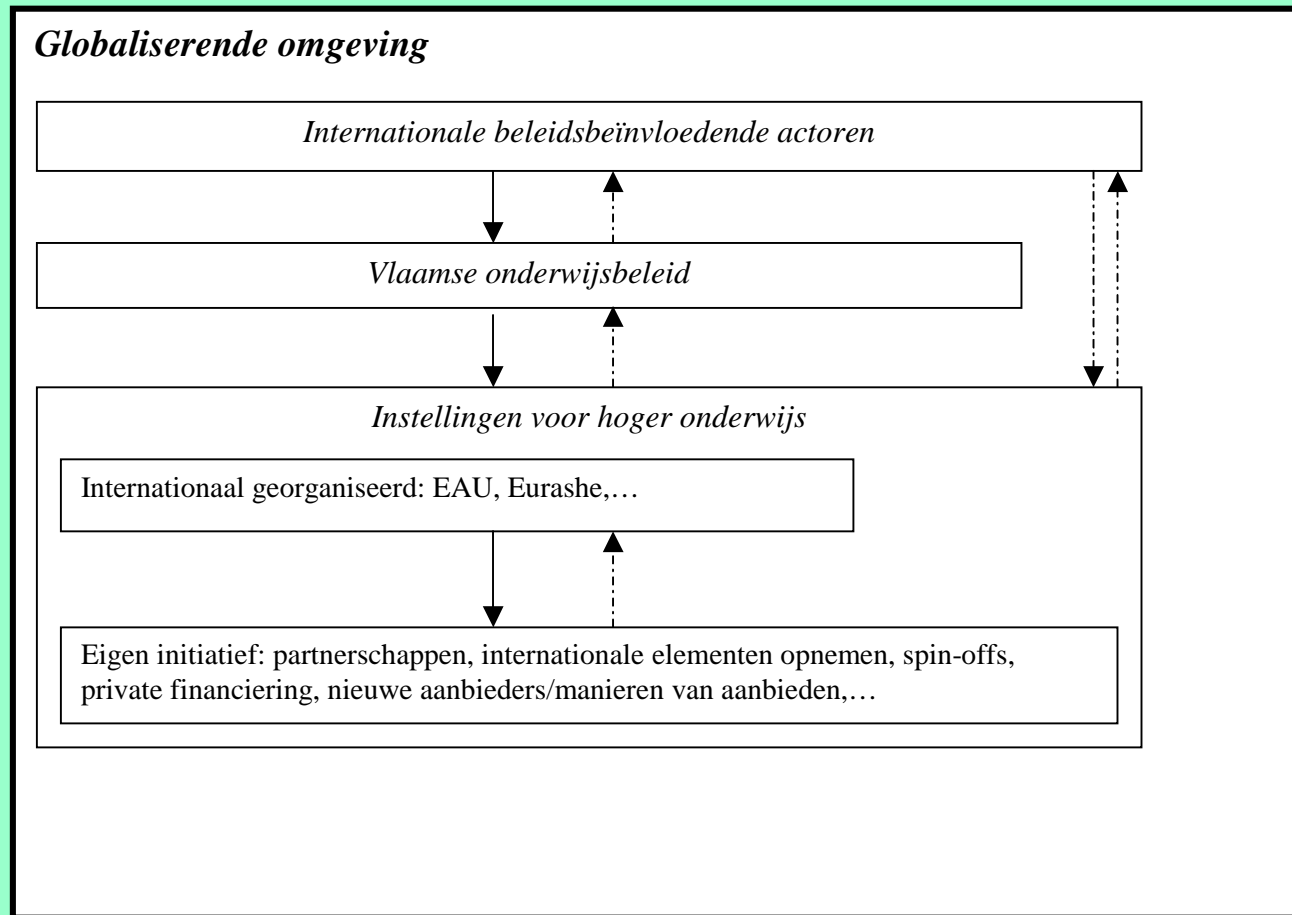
Globaliserende omgeving

Internationale beleidsbeïnvloedende actoren

Vlaamse onderwijsbeleid

Instellingen voor hoger onderwijs

Internationaal georganiseerd: EAU, Eurashe,…

Eigen initiatief: partnerschappen, internationale elementen opnemen, spin-offs, private financiering, nieuwe aanbieders/manieren van aanbieden,…